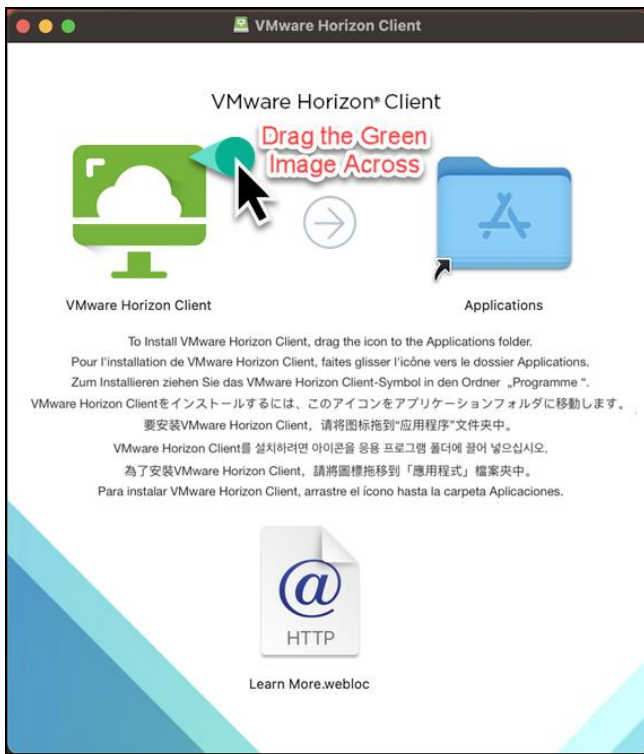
VMware Horizon Client

VMware Horizon® Client

Drag the Green Image Across

VMware Horizon Client

Applications

To Install VMware Horizon Client, drag the icon to the Applications folder.
Pour l'installation de VMware Horizon Client, faites glisser l'icône vers le dossier Applications.
Zum Installieren ziehen Sie das VMware Horizon Client-Symbol in den Ordner „Programme ".
VMware Horizon Clientをインストールするには、このアイコンをアプリケーションフォルダに移動します。
要安装VMware Horizon Client，请将图标拖到"应用程序"文件夹中。
VMware Horizon Client를 설치하려면 아이콘을 응용 프로그램 폴더에 끌어 넣으십시오.
為了安裝VMware Horizon Client，請將圖標拖移到「應用程式」檔案夾中。
Para instalar VMware Horizon Client, arrastre el ícono hasta la carpeta Aplicaciones.

@

HTTP

Learn More.webloc